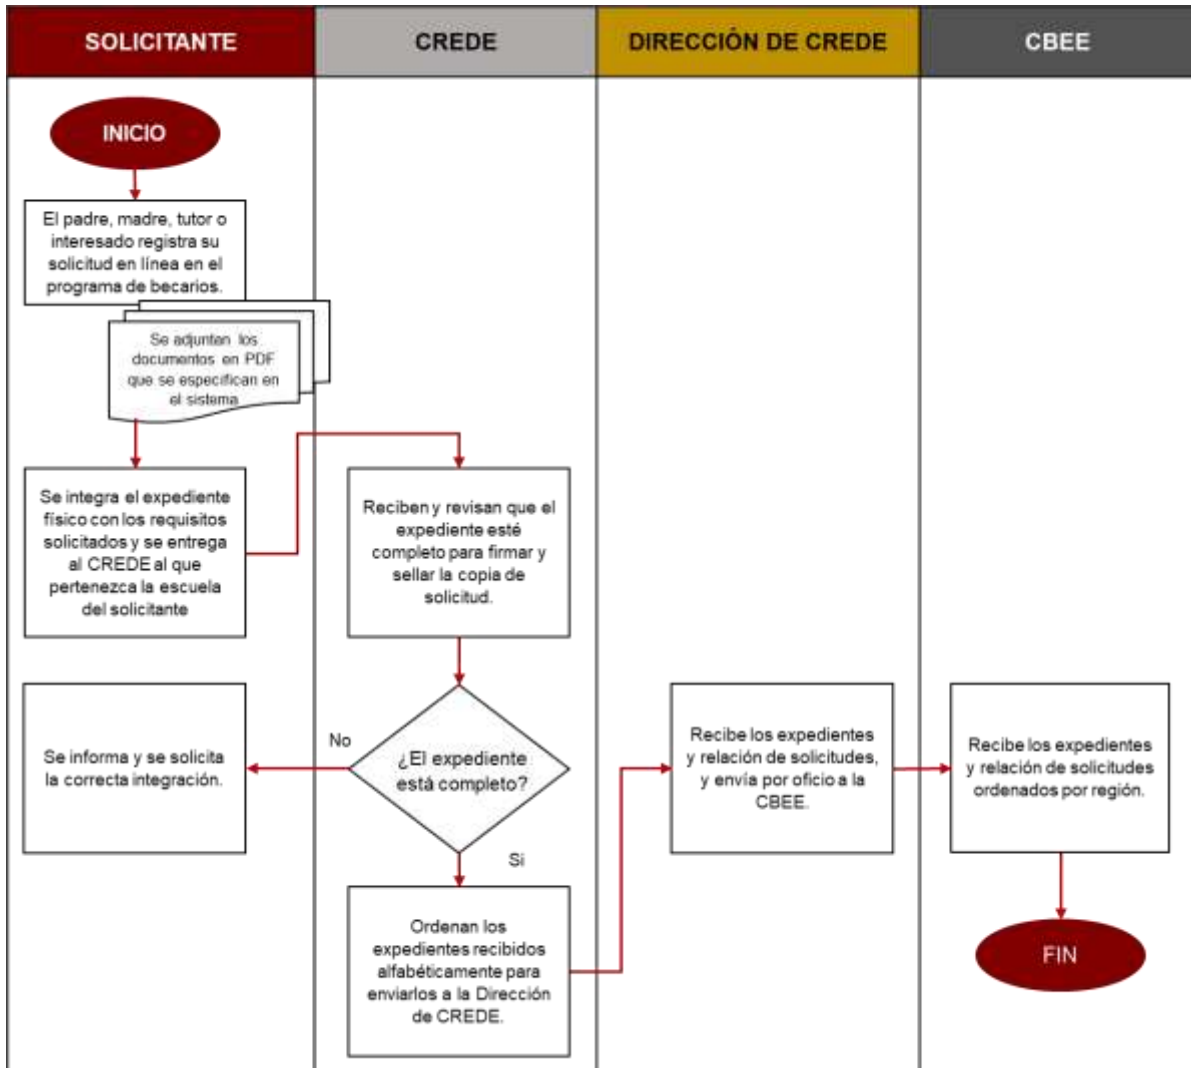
SOLICITANTE

CREDE

DIRECCIÓN DE CREDE

CBEE

INICIO

El padre, madre, tutor o interesado registra su solicitud en línea en el programa de becarios.

Se adjuntan los documentos en PDF que se especifican en el sistema

Se integra el expediente físico con los requisitos solicitados y se entrega al CREDE al que pertenezca la escuela del solicitante

Reciben y revisan que el expediente esté completo para firmar y sellar la copia de solicitud.

Se informa y se solicita la correcta integración.

No

¿El expediente está completo?

Si

Ordenan los expedientes recibidos alfabéticamente para enviarlos a la Dirección de CREDE.

Recibe los expedientes y relación de solicitudes, y envía por oficio a la CBEE.

Recibe los expedientes y relación de solicitudes ordenados por región.

FIN